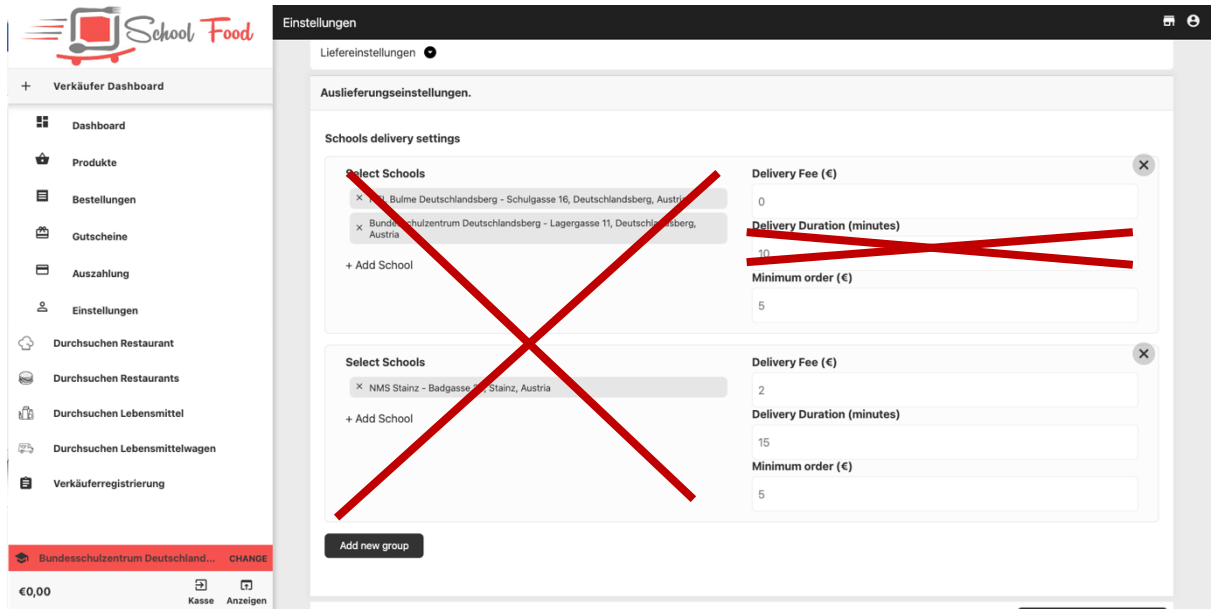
School Food

+ Verkäufer Dashboard

Dashboard

Produkte

Bestellungen

Gutscheine

Auszahlung

Einstellungen

Durchsuchen Restaurant

Durchsuchen Restaurants

Durchsuchen Lebensmittel

Durchsuchen Lebensmittelwagen

Verkäuferregistrierung

Bundesschulzentrum Deutschland... CHANGE

€0,00

Kasse Anzeigen

Einstellungen

Liefereinstellungen

Auslieferungseinstellungen.

Schools delivery settings

Select Schools

× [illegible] Bulme Deutschlandsberg - Schulgasse 16, Deutschlandsberg, Austria

× Bund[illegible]schulzentrum Deutschlandsberg - Lagergasse 11, Deutschla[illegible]sberg, Austria

+ Add School

Delivery Fee (€)

0

Delivery Duration (minutes)

10

Minimum order (€)

5

Select Schools

× NMS Stainz - Badgasse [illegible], Stainz, Austria

+ Add School

Delivery Fee (€)

2

Delivery Duration (minutes)

15

Minimum order (€)

5

Add new group